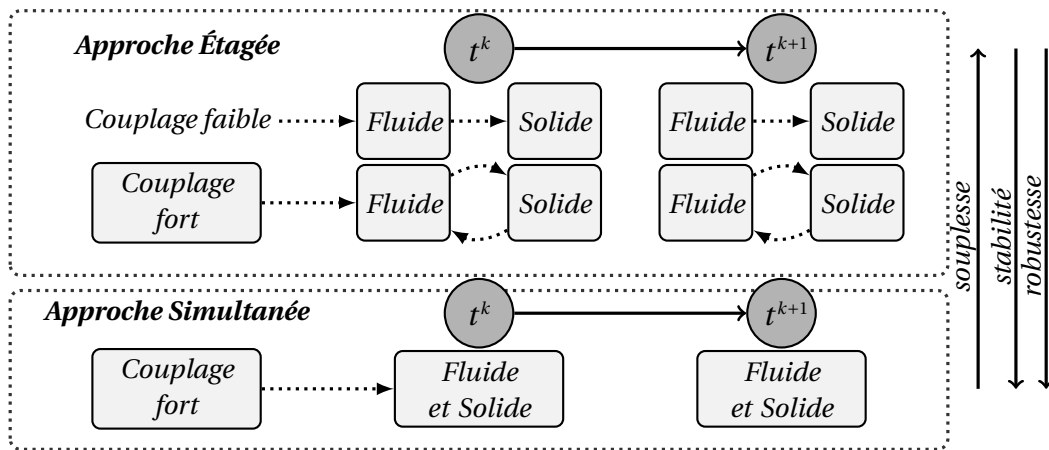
Approche Étagée

$t^k$

$t^{k+1}$

Couplage faible

Fluide

Solide

Fluide

Solide

Couplage fort

Fluide

Solide

Fluide

Solide

Approche Simultanée

$t^k$

$t^{k+1}$

Couplage fort

Fluide et Solide

Fluide et Solide

souplesse

stabilité

robustesse